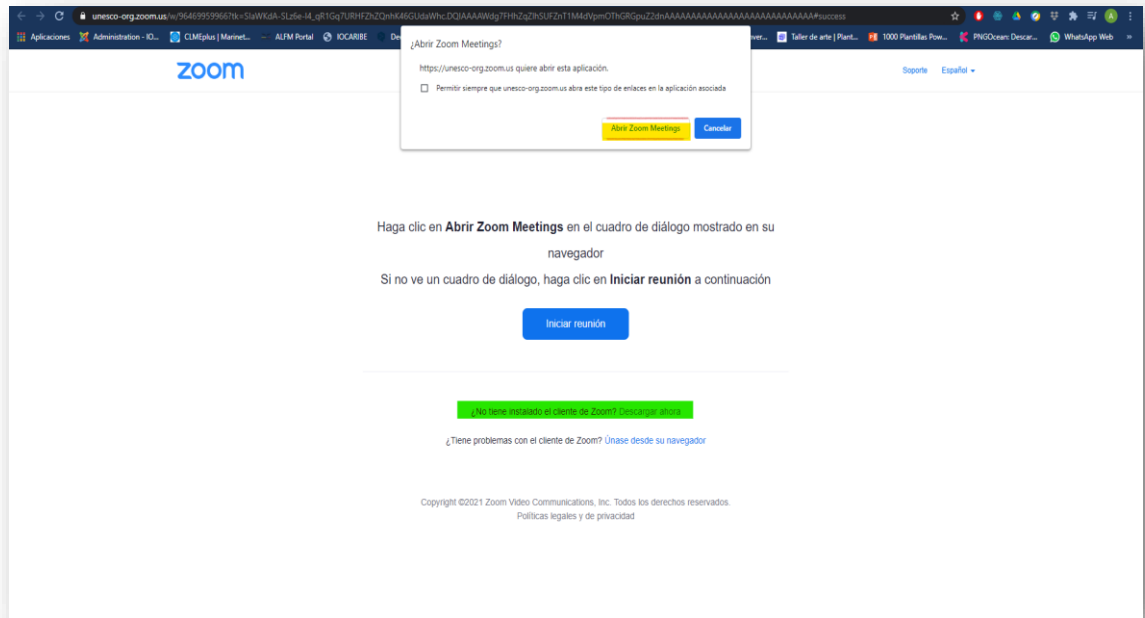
unesco-org.zoom.us/w/96469959966?tk=SlaWKdA-SLz6e-I4_qR1Gq7URHFZhZQnhK46GUdaWhc.DQIAAAAWdg7FHhZqZlhSUFZnT1M4dVpmOThGRGpuZ2dnAAAAAAAAAAAAAAAAAAAAAAAAAAAAAA#success

Aplicaciones Administration - IO... CLMEplus | Marinet... ALFM Portal IOCARIBE De... ...nver... Taller de arte | Plant... 1000 Plantillas Pow... PNGOcean: Descar... WhatsApp Web »

zoom

Soporte Español

¿Abrir Zoom Meetings?

https://unesco-org.zoom.us quiere abrir esta aplicación.

Permitir siempre que unesco-org.zoom.us abra este tipo de enlaces en la aplicación asociada

Abrir Zoom Meetings Cancelar

Haga clic en **Abrir Zoom Meetings** en el cuadro de diálogo mostrado en su navegador

Si no ve un cuadro de diálogo, haga clic en **Iniciar reunión** a continuación

Iniciar reunión

¿No tiene instalado el cliente de Zoom? Descargar ahora

¿Tiene problemas con el cliente de Zoom? Únase desde su navegador

Copyright ©2021 Zoom Video Communications, Inc. Todos los derechos reservados.
Políticas legales y de privacidad